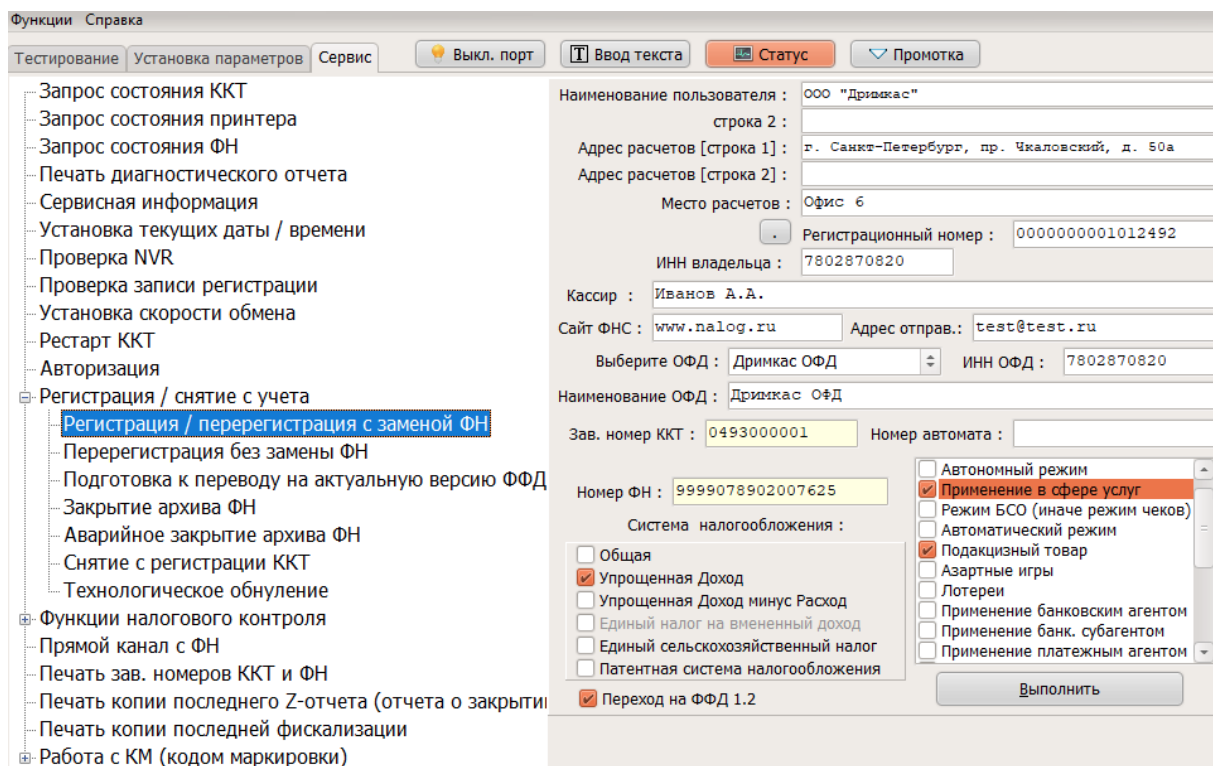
Функции Справка

Тестирование | Установка параметров | Сервис

Выкл. порт | Ввод текста | Статус | Промотка

Запрос состояния ККТ
Запрос состояния принтера
Запрос состояния ФН
Печать диагностического отчета
Сервисная информация
Установка текущих даты / времени
Проверка NVR
Проверка записи регистрации
Установка скорости обмена
Рестарт ККТ
Авторизация
Регистрация / снятие с учета
Регистрация / перерегистрация с заменой ФН
Перерегистрация без замены ФН
Подготовка к переводу на актуальную версию ФФД
Закрытие архива ФН
Аварийное закрытие архива ФН
Снятие с регистрации ККТ
Технологическое обнуление
Функции налогового контроля
Прямой канал с ФН
Печать зав. номеров ККТ и ФН
Печать копии последнего Z-отчета (отчета о закрыти
Печать копии последней фискализации
Работа с КМ (кодом маркировки)

Наименование пользователя : ООО "Дримкас"
строка 2 :
Адрес расчетов [строка 1] : г. Санкт-Петербург, пр. Чкаловский, д. 50а
Адрес расчетов [строка 2] :
Место расчетов : Офис 6
. Регистрационный номер : 0000000001012492
ИНН владельца : 7802870820
Кассир : Иванов А.А.
Сайт ФНС : www.nalog.ru Адрес отправ.: test@test.ru
Выберите ОФД : Дримкас ОФД ИНН ОФД : 7802870820
Наименование ОФД : Дримкас ОФД
Зав. номер ККТ : 0493000001 Номер автомата :
Номер ФН : 9999078902007625
Система налогообложения :
Общая
Упрощенная Доход
Упрощенная Доход минус Расход
Единый налог на вмененный доход
Единый сельскохозяйственный налог
Патентная система налогообложения
Переход на ФФД 1.2

Автономный режим
Применение в сфере услуг
Режим БСО (иначе режим чеков)
Автоматический режим
Подакцизный товар
Азартные игры
Лотереи
Применение банковским агентом
Применение банк. субагентом
Применение платежным агентом

Выполнить